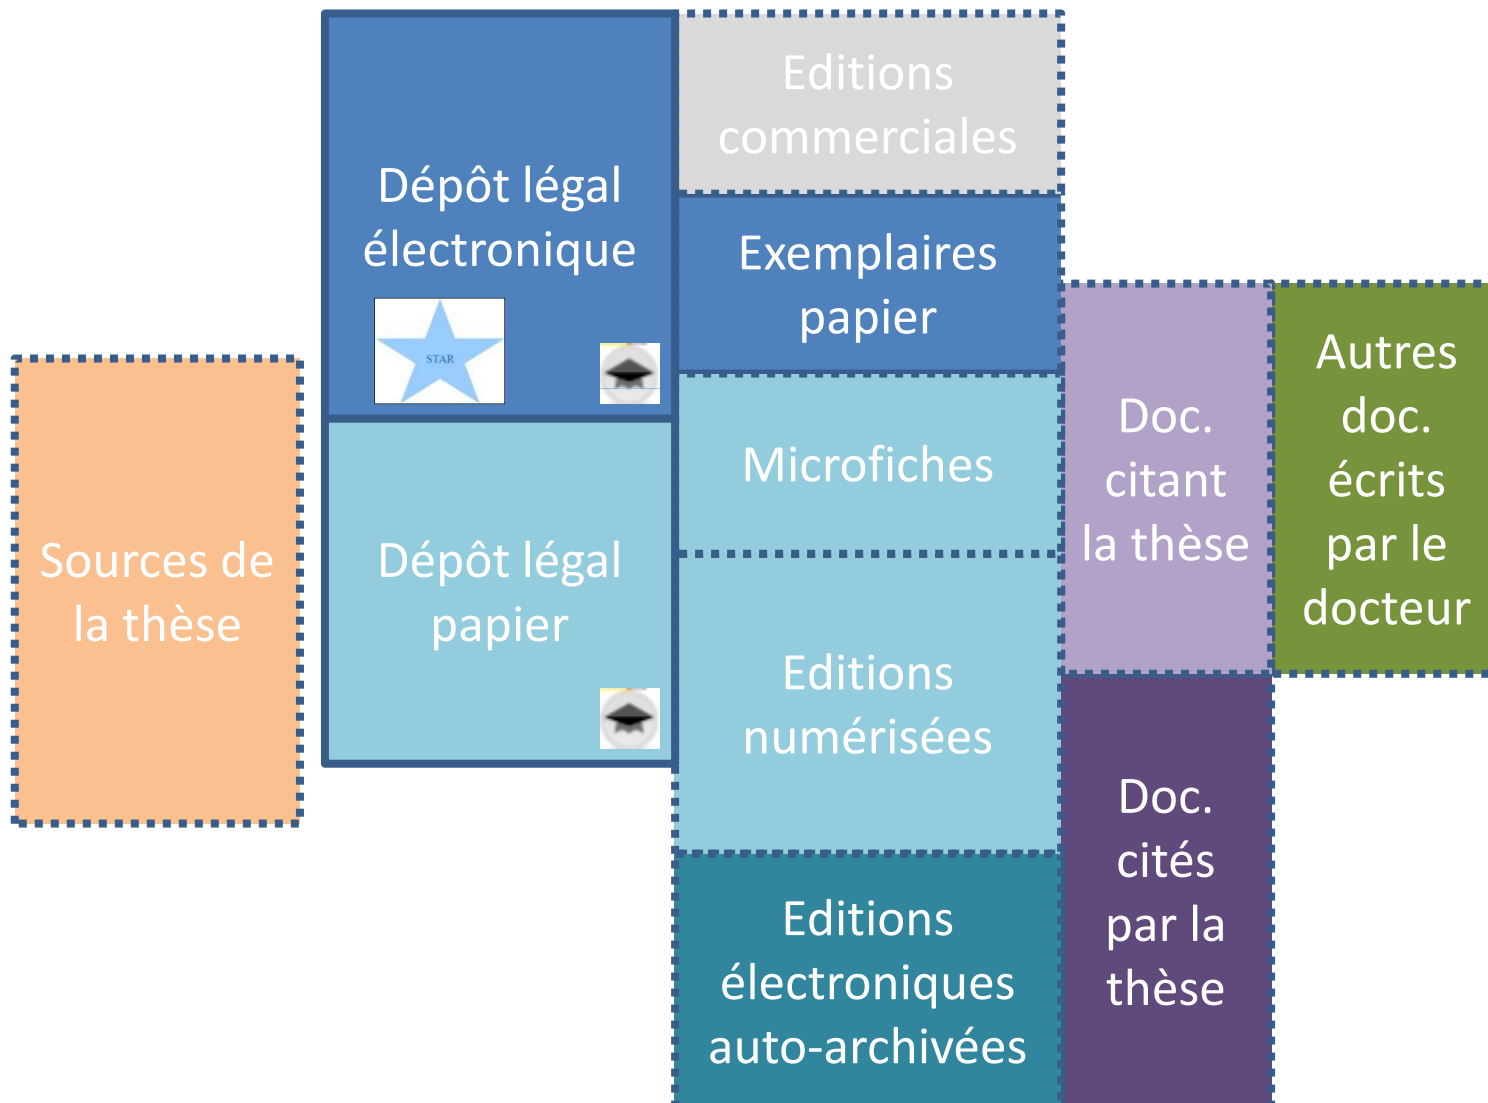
Sources de la thèse

Dépôt légal électronique

STAR

Dépôt légal papier

Editions commerciales

Exemplaires papier

Microfiches

Editions numérisées

Editions électroniques auto-archivées

Doc. citant la thèse

Doc. cités par la thèse

Autres doc. écrits par le docteur